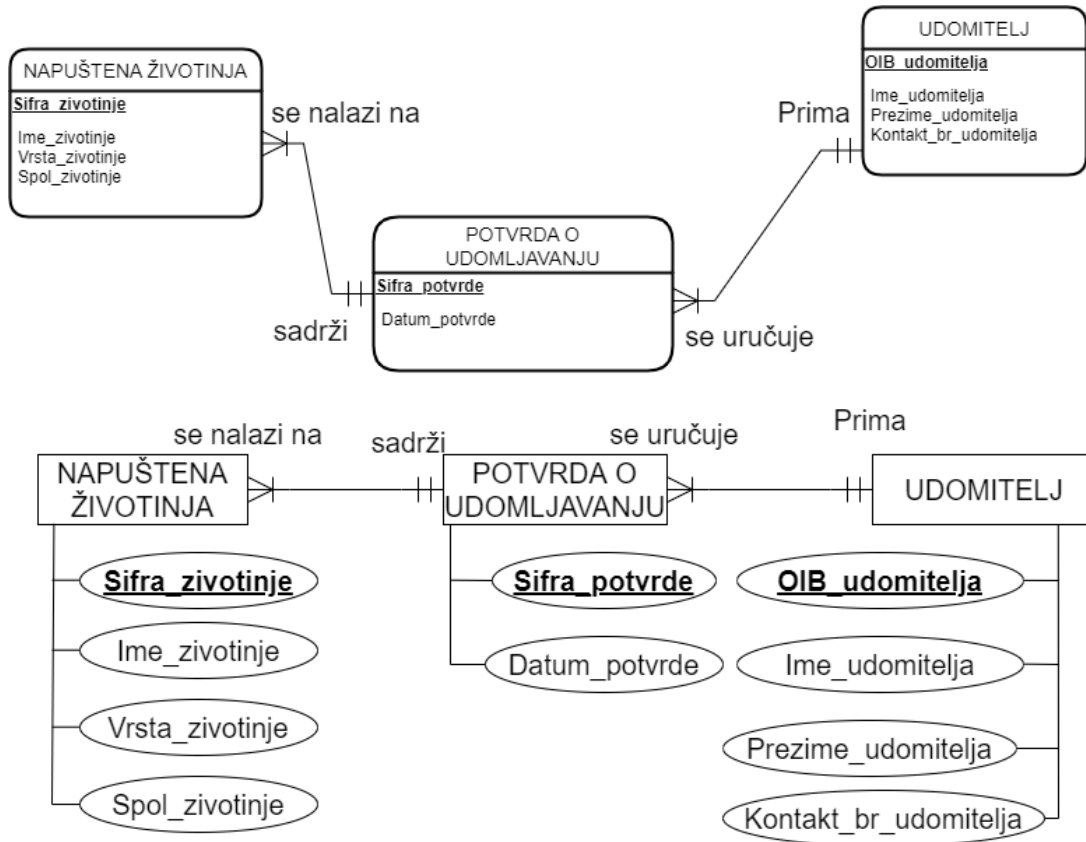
UDOMITELJ
OIB_udomitelja
Ime_udomitelja
Prezime_udomitelja
Kontakt_br_udomitelja

NAPUŠTENA ŽIVOTINJA
Sifra_zivotinje
Ime_zivotinje
Vrsta_zivotinje
Spol_zivotinje

se nalazi na

Prima

POTVRDA O UDOMLJAVANJU
Sifra_potvrde
Datum_potvrde

sadrži

se uručuje

se nalazi na

sadrži

se uručuje

Prima

NAPUŠTENA ŽIVOTINJA

POTVRDA O UDOMLJAVANJU

UDOMITELJ

Sifra_zivotinje

Ime_zivotinje

Vrsta_zivotinje

Spol_zivotinje

Sifra_potvrde

Datum_potvrde

OIB_udomitelja

Ime_udomitelja

Prezime_udomitelja

Kontakt_br_udomitelja